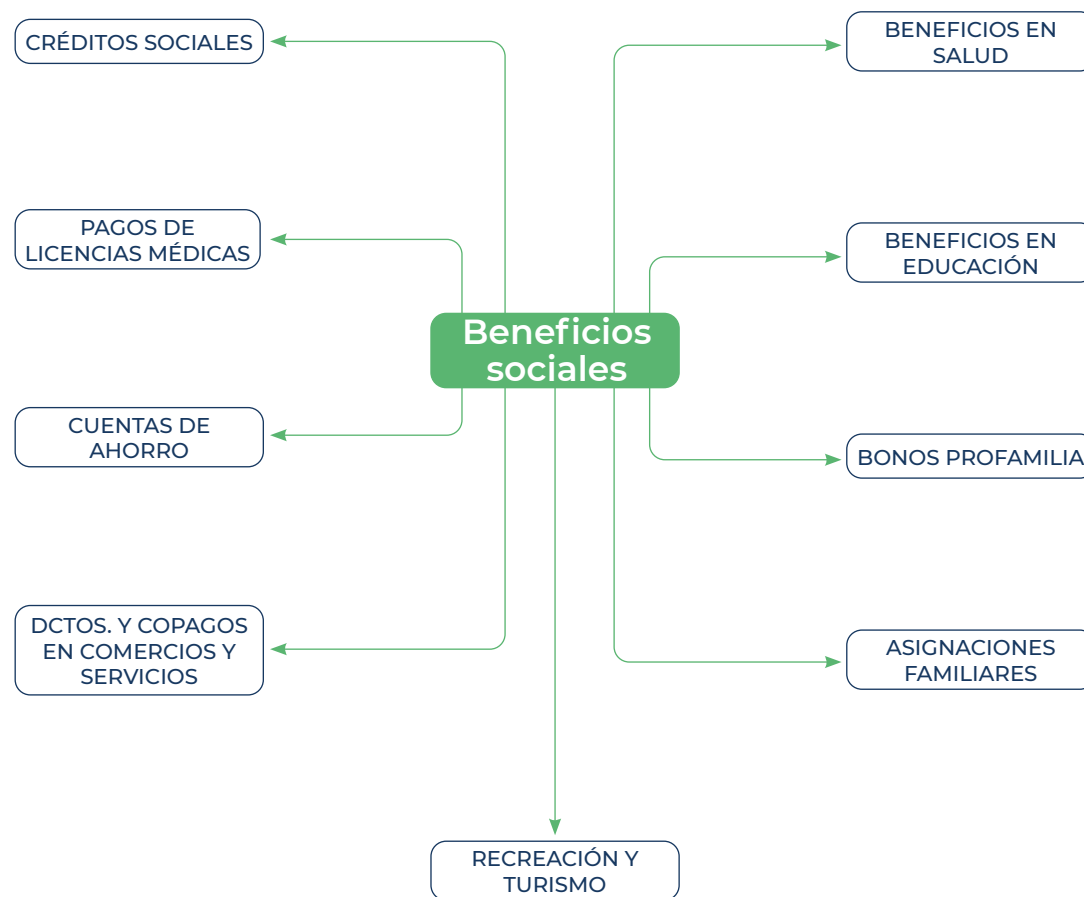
Beneficios sociales

CRÉDITOS SOCIALES

PAGOS DE LICENCIAS MÉDICAS

CUENTAS DE AHORRO

DCTOS. Y COPAGOS EN COMERCIOS Y SERVICIOS

BENEFICIOS EN SALUD

BENEFICIOS EN EDUCACIÓN

BONOS PROFAMILIA

ASIGNACIONES FAMILIARES

RECREACIÓN Y TURISMO